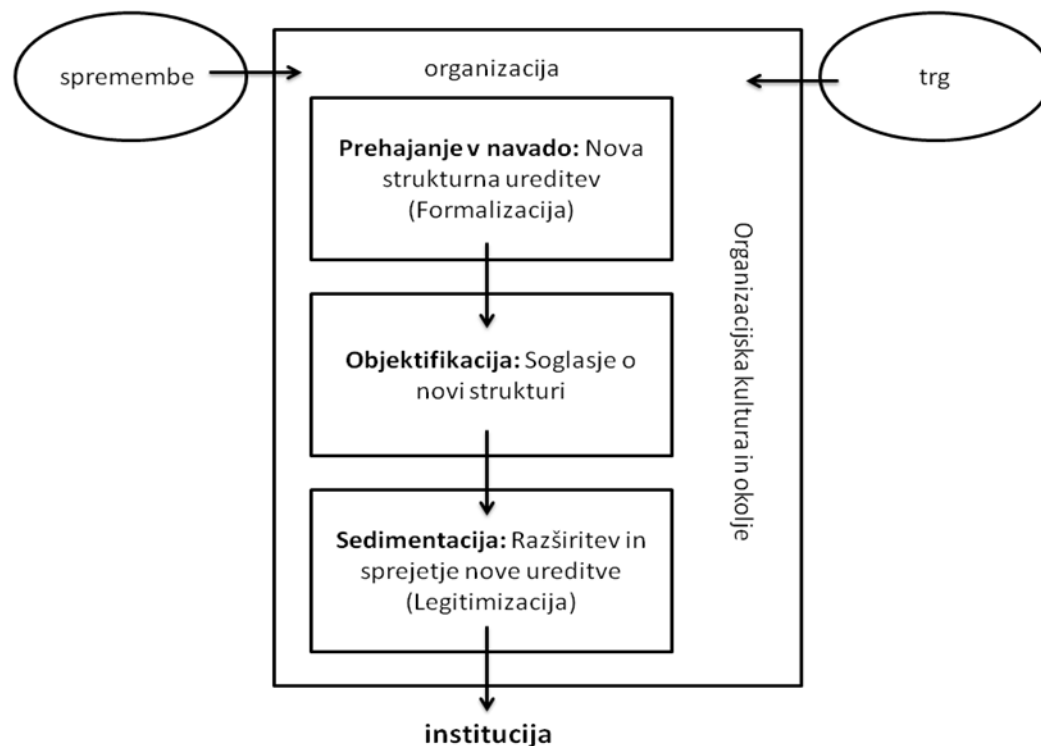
spremembe

organizacija

trg

**Prehajanje v navado:** Nova strukturna ureditev (Formalizacija)

**Objektifikacija:** Soglasje o novi strukturi

**Sedimentacija:** Razširitev in sprejetje nove ureditve (Legitimizacija)

Organizacijska kultura in okolje

**institucija**